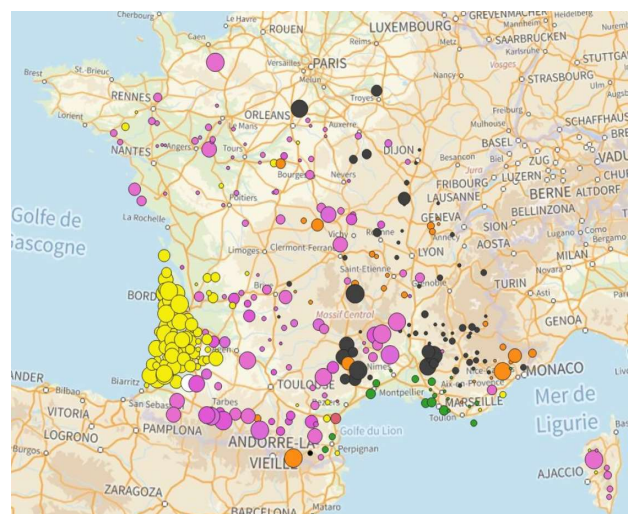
Cherbourg
ROUEN
LUXEMBOURG
GREVENMACHER
PARIS
SAARBRUCKEN
Brest
St. Brieuc
Versailles
Vosges
STRASBOURG
RENNES
Lorient
ORLEANS
Troyes
Mulhouse
SCHAFFHAUS
NANTES
Angers
Tours
Auxerre
DIJON
BASEL
VADU
Besancon
Jura
ZURICH
Bourges
Nevers
FRIBOURG
LUZERN
Golfe de
Poitiers
LAUSANNE
BERNE
ALTDORF
Gascogne
La Rochelle
GENEVA
BELLINZONA
Limoges
Clermont-Ferrand
LYON
AOSTA
Saint-Etienne
MILAN
BORD
TURIN
Massif Central
GENOA
MONACO
Biarritz
Nimes
Aix-en-Provence
Bilbao
San Seba
TOULOUSE
Montpellier
MARSEILLE
Mer de
VITORIA
PAMPLONA
Golfe du Lion
Ligurie
LOGROÑO
ANDORRE-LA
Perpignan
VIEILLE
AJACCIO
ZARAGOZA